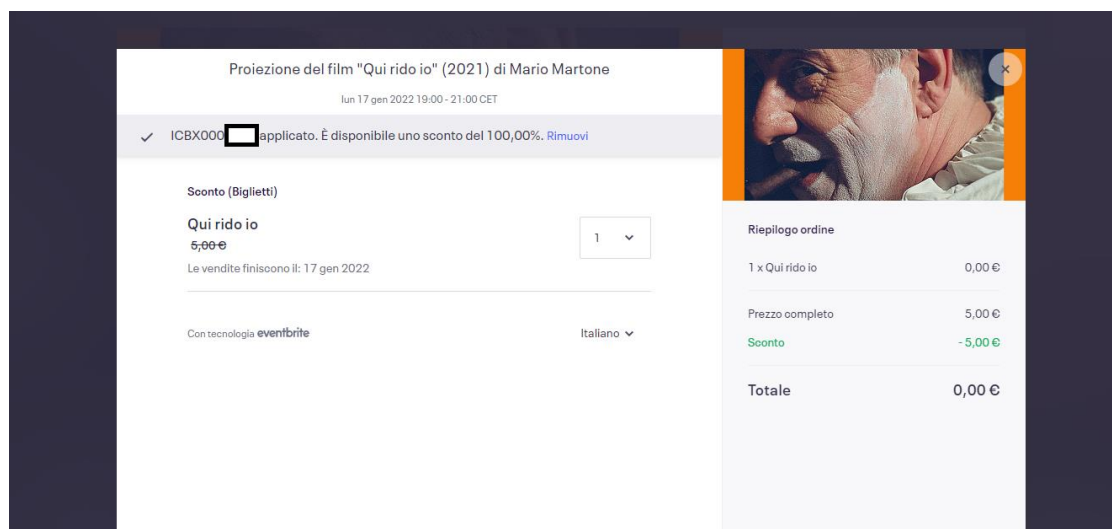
Proiezione del film "Qui rido io" (2021) di Mario Martone

lun 17 gen 2022 19:00 - 21:00 CET

✓ ICBX000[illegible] applicato. È disponibile uno sconto del 100,00%. Rimuovi

Sconto (Biglietti)

Qui rido io
~~5,00 €~~
Le vendite finiscono il: 17 gen 2022

1

Con tecnologia eventbrite

Italiano

×

Riepilogo ordine

1 x Qui rido io 0,00 €

Prezzo completo 5,00 €

Sconto - 5,00 €

Totale 0,00 €